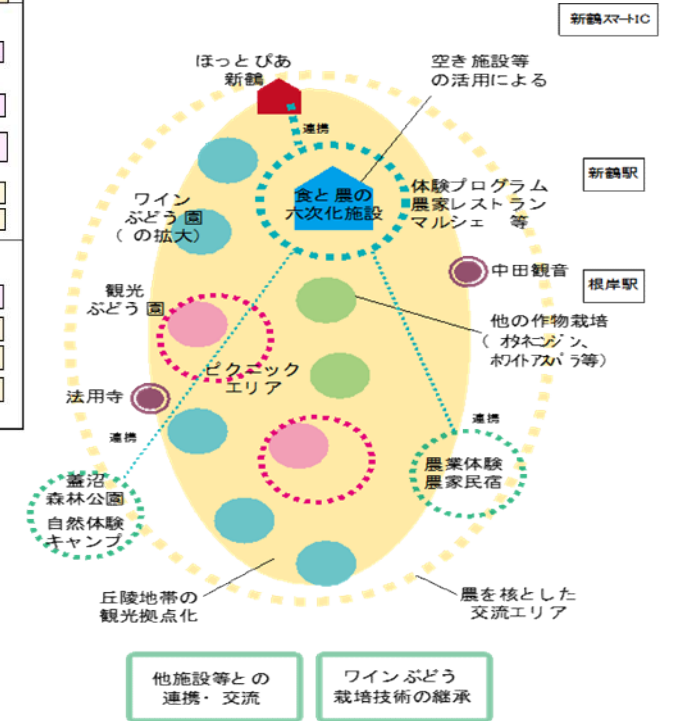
新鶴スマートIC

ほっとぴあ
新鶴

空き施設等
の活用による

連携

食と農の
六次化施設

体験プログラム
農家レストラン
マルシェ　等

新鶴駅

ワイン
ぶどう園
（の拡大）

中田観音

根岸駅

観光
ぶどう園

他の作物栽培
（オタネニンジン、ホワイトアスパラ等）

ピクニック
エリア

法用寺

連携

連携

農業体験
農家民宿

盃沼
森林公園
自然体験
キャンプ

丘陵地帯の
観光拠点化

農を核とした
交流エリア

他施設等との
連携・交流

ワインぶどう
栽培技術の継承